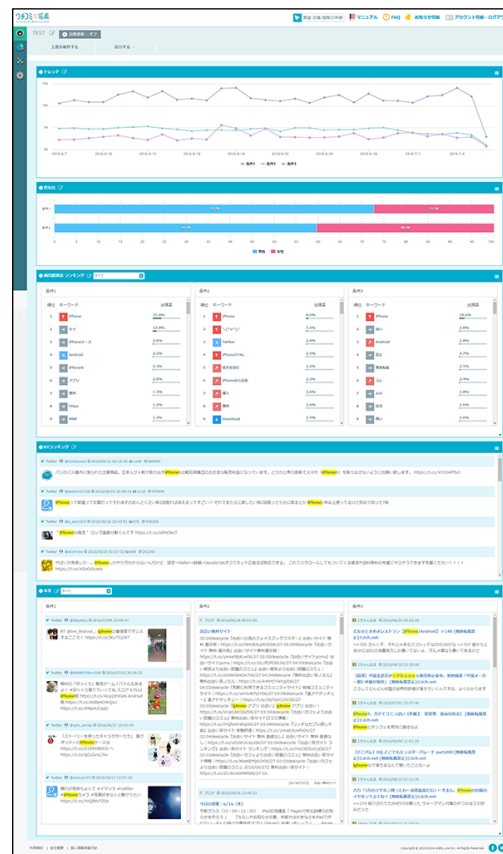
クチコミ広場

TEST

上書き保存する

トレンド

男女比

男性
女性

傾向関連語 ランキング

条件1
順位 キーワード 出現数
1 iPhone
2 えり
3 iPhone ケース
4 Android
5 iPhone6
6 アプリ
7 無料
8 機種
9 MNP

条件2
順位 キーワード 出現数
1 iPhone
2 (・∀・)
3 Twitter
4 iPhone7Plus
5 相手を送る
6 iPhone7s
7 購入
8 無料
9 Download

条件3
順位 キーワード 出現数
1 iPhone
2 iPad
3 Android
4 選ぶ
5 格安SIM
6 スマホ
7 無料
8 機種

RTランキング

Twitter

条件1
Twitter

条件2
Twitter

条件3

ツイッター・ブログ一覧

Copyright